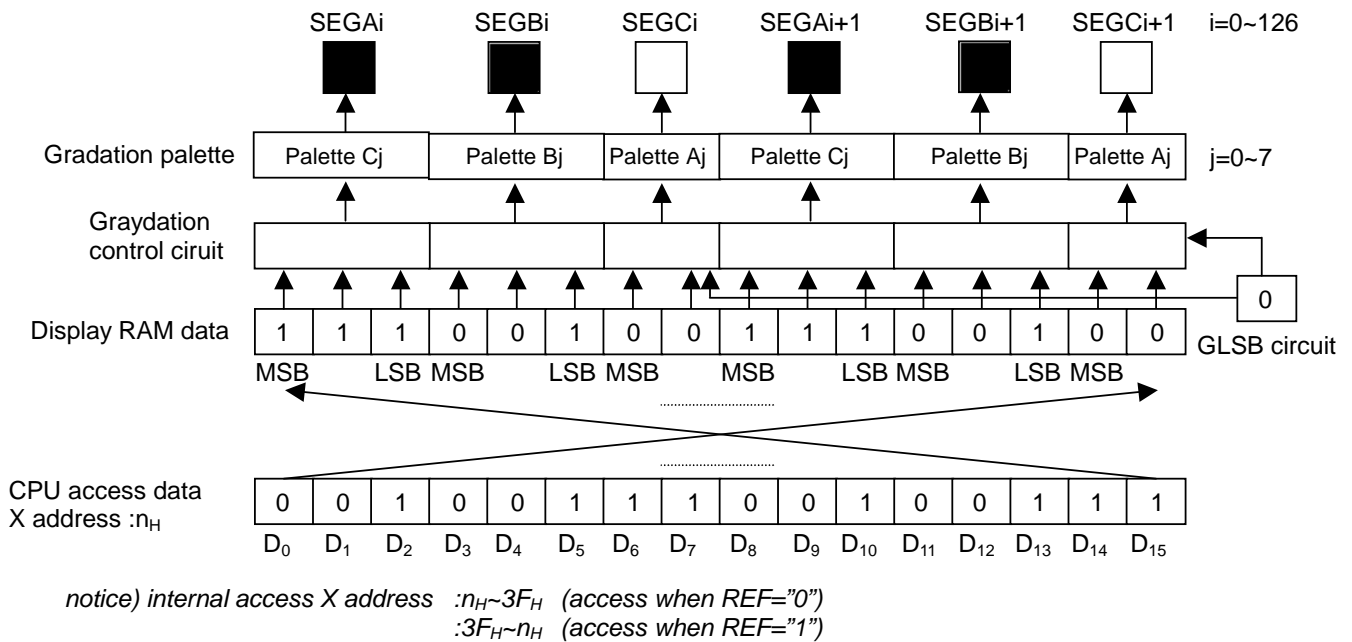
SEGAi SEGBi SEGCi SEGAi+1 SEGBi+1 SEGCi+1 i=0~126

Gradation palette

| Palette Cj | Palette Bj | Palette Aj | Palette Cj | Palette Bj | Palette Aj |
|---|---|---|---|---|---|

j=0~7

Graydation control ciruit

0

Display RAM data

| 1 | 1 | 1 | 0 | 0 | 1 | 0 | 0 | 1 | 1 | 1 | 0 | 0 | 1 | 0 | 0 |
|---|---|---|---|---|---|---|---|---|---|---|---|---|---|---|---|

GLSB circuit

MSB LSB MSB LSB MSB MSB LSB MSB LSB MSB

CPU access data
X address :$n_H$

| 0 | 0 | 1 | 0 | 0 | 1 | 1 | 1 | 0 | 0 | 1 | 0 | 0 | 1 | 1 | 1 |
|---|---|---|---|---|---|---|---|---|---|---|---|---|---|---|---|

$D_0$ $D_1$ $D_2$ $D_3$ $D_4$ $D_5$ $D_6$ $D_7$ $D_8$ $D_9$ $D_{10}$ $D_{11}$ $D_{12}$ $D_{13}$ $D_{14}$ $D_{15}$

notice) internal access X address :$n_H$~$3F_H$ (access when REF="0")
:$3F_H$~$n_H$ (access when REF="1")